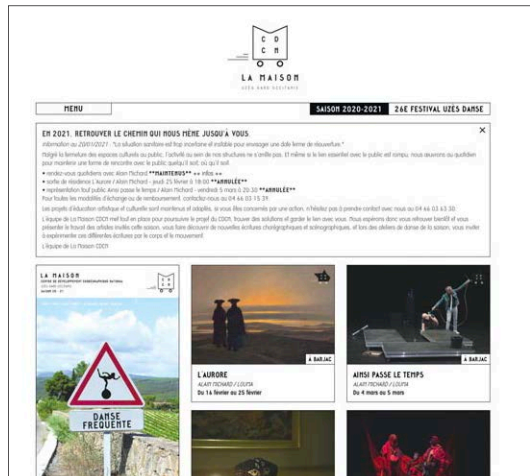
C D
C N

LA MAISON
UZÈS GARD OCCITANIE

MENU

SAISON 2020-2021

26E FESTIVAL UZÈS DANSE

EN 2021, RETROUVER LE CHEMIN QUI NOUS MÈNE JUSQU'À VOUS.

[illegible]

Malgré la fermeture des espaces culturels au public, l'activité au sein de nos structures ne s'arrête pas. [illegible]

• rendez-vous quotidiens avec Alain Michard **MAINTENUS** >> infos >>
• sortie de résidence L'aurore / Alain Michard - jeudi 25 février à 18:00 **ANNULÉE**
• représentation tout public Ainsi passe le temps / Alain Michard - vendredi 5 mars à 20:30 **ANNULÉE**
Pour toutes les modalités d'échange ou de remboursement, contactez-nous au 04 66 03 15 39.

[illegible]

L'équipe de La Maison CDCN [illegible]

L'équipe de La Maison CDCN

×

LA MAISON
CENTRE DE DÉVELOPPEMENT CHORÉGRAPHIQUE NATIONAL

DANSE FRÉQUENTE

À BARJAC

L'AURORE
ALAIN MICHARD / LOUITA
Du 16 février au 25 février

À BARJAC

AINSI PASSE LE TEMPS
ALAIN MICHARD / LOUITA
Du 4 mars au 5 mars